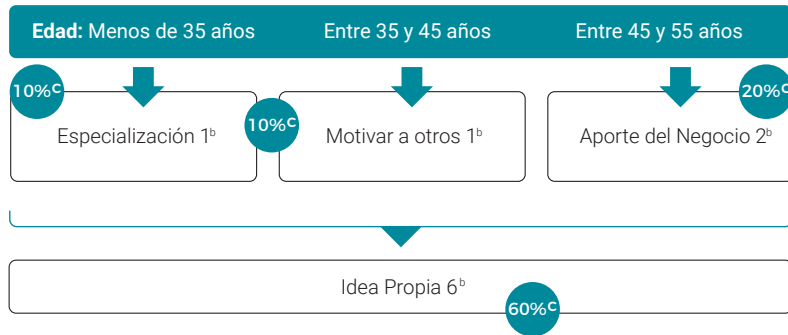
**Edad:** Menos de 35 años Entre 35 y 45 años Entre 45 y 55 años

10%$^{C}$

Especialización 1$^{b}$

10%$^{C}$

Motivar a otros 1$^{b}$

20%$^{C}$

Aporte del Negocio 2$^{b}$

Idea Propia 6$^{b}$

60%$^{C}$